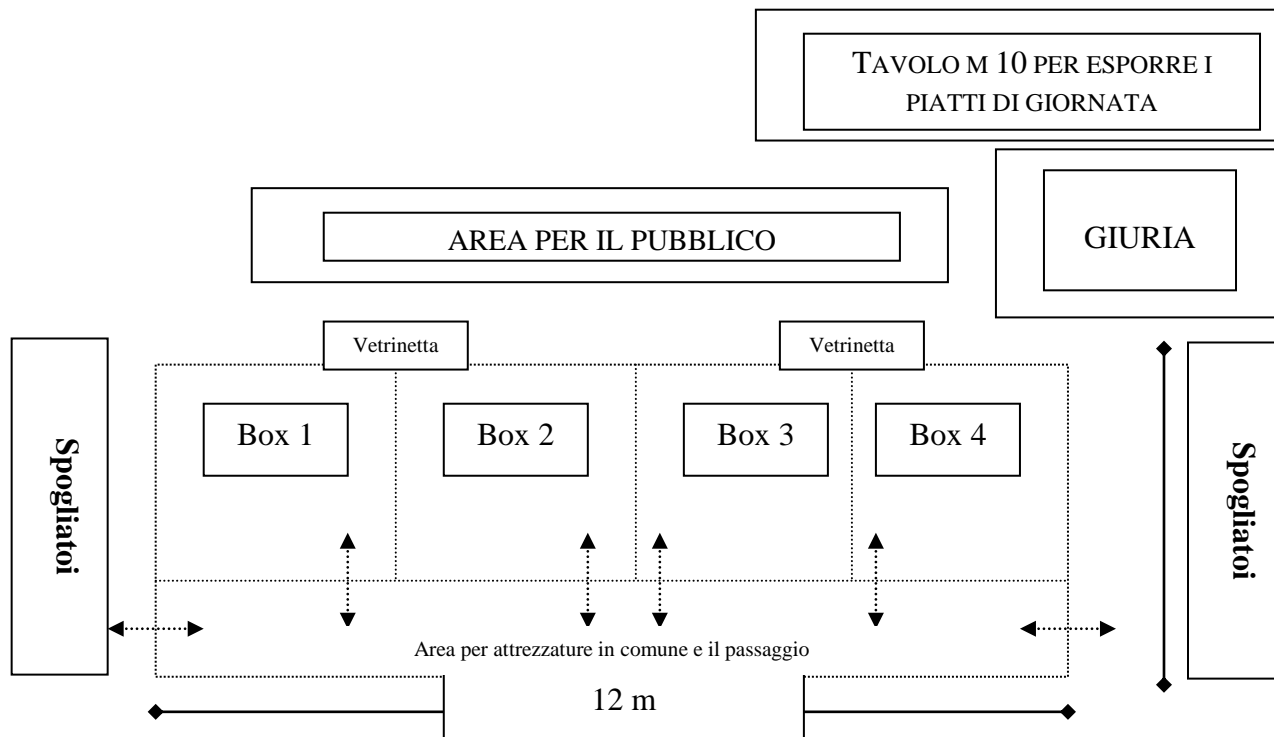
TAVOLO M 10 PER ESPORRE I PIATTI DI GIORNATA

AREA PER IL PUBBLICO

GIURIA

Vetrinetta

Vetrinetta

Spogliatoi

Box 1

Box 2

Box 3

Box 4

Spogliatoi

Area per attrezzature in comune e il passaggio

12 m